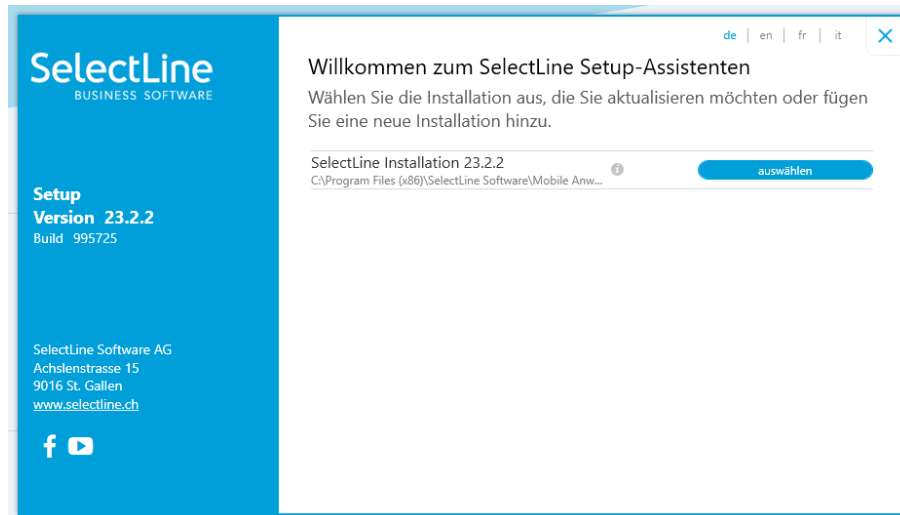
SelectLine
BUSINESS SOFTWARE

Setup
Version 23.2.2
Build 995725

SelectLine Software AG
Achslenstrasse 15
9016 St. Gallen
www.selectline.ch

de | en | fr | it

Willkommen zum SelectLine Setup-Assistenten
Wählen Sie die Installation aus, die Sie aktualisieren möchten oder fügen Sie eine neue Installation hinzu.

SelectLine Installation 23.2.2
C:\Program Files (x86)\SelectLine Software\Mobile Anw...

auswählen